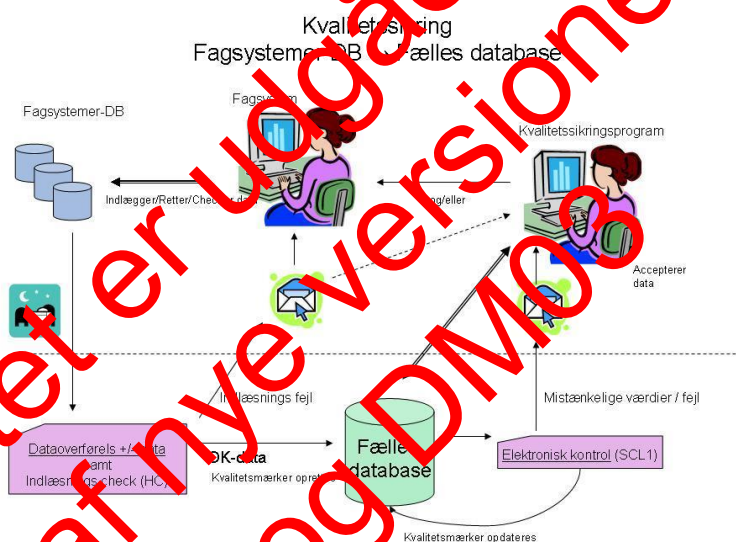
Kvalitetssikring
Fagsystemer-DB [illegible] Fælles database

Dette er udgået
af nye versioner og DM03

Fagsystemer-DB

Fagsystem

Kvalitetssikringsprogram

Indlægger/Retter/Checker data

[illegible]og/eller

Accepterer data

Indlæsnings fejl

Mistænkelige værdier / fejl

Dataoverførels +/- data samt Indlæsnings check (HC)

OK-data

Kvalitetsmærker oprettes

Fælles database

Elektronisk kontrol (SCL1)

Kvalitetsmærker opdateres